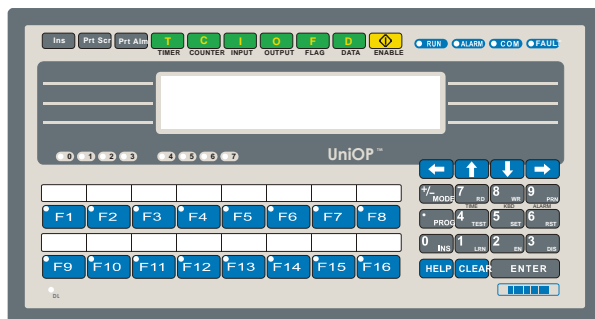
Ins Prt Scr Prt Aim
T TIMER
C COUNTER
I INPUT
O OUTPUT
F FLAG
D DATA
ENABLE

RUN ALARM COM FAULT

0 1 2 3 4 5 6 7

UniOP™

F1 F2 F3 F4 F5 F6 F7 F8

F9 F10 F11 F12 F13 F14 F15 F16

+/- MODE
7 RD
8 WR
9 PRN
TIME KBD ALARM
. PROG
4 TEST
5 SET
6 RST
0 INS
1 LRN
2 EN
3 DIS

HELP CLEAR ENTER

DL